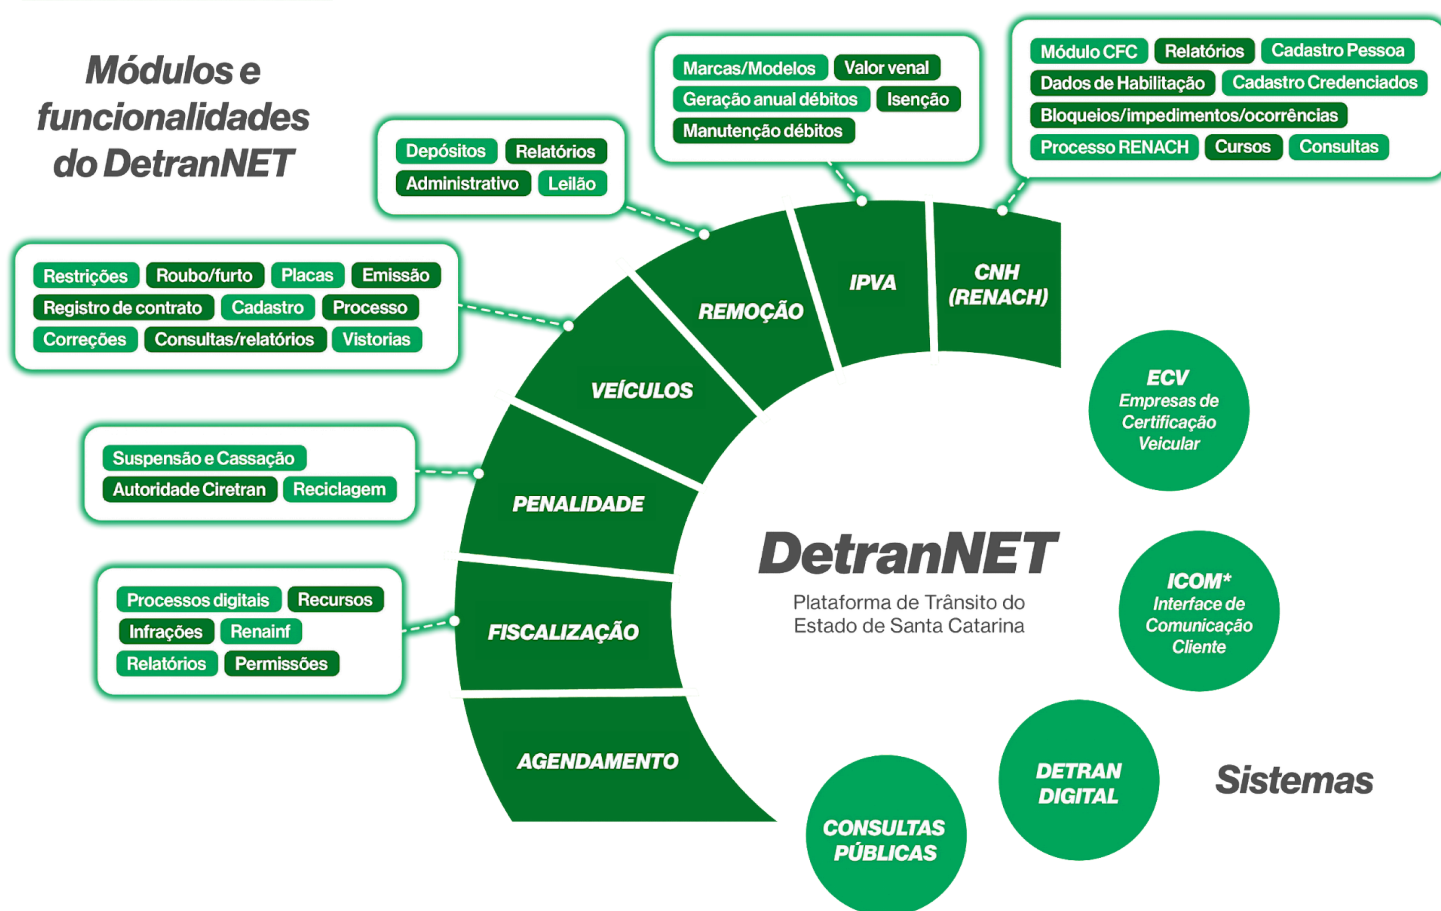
Módulos e funcionalidades do DetranNET

Depósitos
Relatórios
Administrativo
Leilão

Marcas/Modelos
Valor venal
Geração anual débitos
Isenção
Manutenção débitos

Módulo CFC
Relatórios
Cadastro Pessoa
Dados de Habilitação
Cadastro Credenciados
Bloqueios/impedimentos/ocorrências
Processo RENACH
Cursos
Consultas

Restrições
Roubo/furto
Placas
Emissão
Registro de contrato
Cadastro
Processo
Correções
Consultas/relatórios
Vistorias

Suspensão e Cassação
Autoridade Ciretran
Reciclagem

Processos digitais
Recursos
Infrações
Renainf
Relatórios
Permissões

REMOÇÃO
IPVA
CNH (RENACH)
VEÍCULOS
PENALIDADE
FISCALIZAÇÃO
AGENDAMENTO

DetranNET
Plataforma de Trânsito do Estado de Santa Catarina

ECV
Empresas de Certificação Veicular

ICOM*
Interface de Comunicação Cliente

DETRAN DIGITAL

CONSULTAS PÚBLICAS

Sistemas